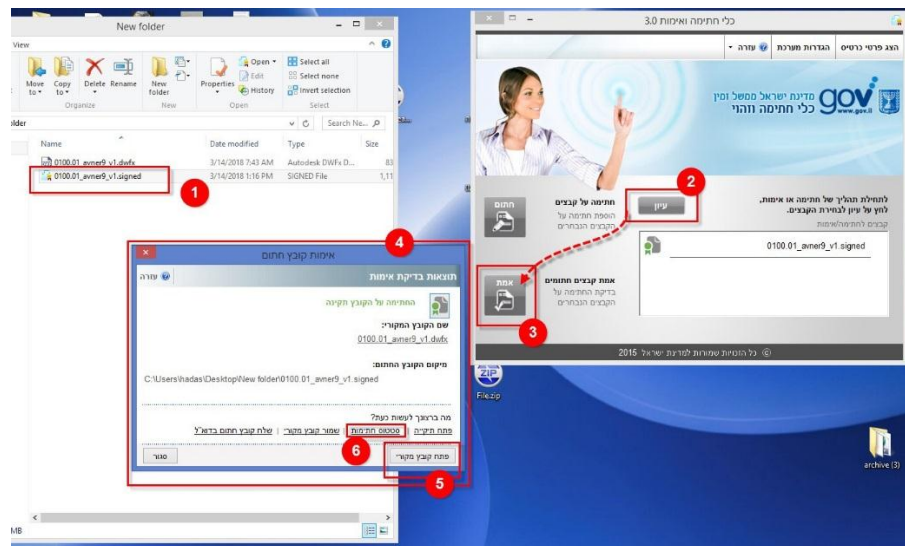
New folder

View

Move to
Copy to
Delete
Rename
Organize
New folder
New
Properties
Open
Edit
History
Open
Select all
Select none
Invert selection
Select

older
Search Ne...

Name
Date modified
Type
Size
0100.01_avner9_v1.dwfx
3/14/2018 7:43 AM
Autodesk DWFx D...
83
0100.01_avner9_v1.signed
3/14/2018 1:16 PM
SIGNED File
1,11

MB

כלי חתימה ואימות 3.0

הצג פרטי כרטיס
הגדרות מערכת
עזרה

gov
www.gov.il
מדינת ישראל ממשל זמין
כלי חתימה וזהוי

לתחילת התהליך של חתימה או אימות, לחץ על עיון לבחירת הקבצים.
קבצים לחתימה/אימות

עיון

0100.01_avner9_v1.signed

חתום
חתימה על קבצים
הוספת חתימה על הקבצים הנבחרים

אמת
אמת קבצים חתומים
בדיקת החתימה על הקבצים הנבחרים

© כל הזכויות שמורות למדינת ישראל 2015

File.zip

archive (5)

אימות קובץ חתום

תוצאות בדיקת אימות
עזרה

החתימה על הקובץ תקינה

שם הקובץ המקורי:
0100.01_avner9_v1.dwfx

מיקום הקובץ החתום:
C:\Users\hadas\Desktop\New folder\0100.01_avner9_v1.signed

מה ברצונך לעשות כעת?
פתח תיקיה | סטטוס חתימות | שמור קובץ מקורי | שלח קובץ חתום בדוא"ל

פתח קובץ מקורי
סגור

1
2
3
4
5
6